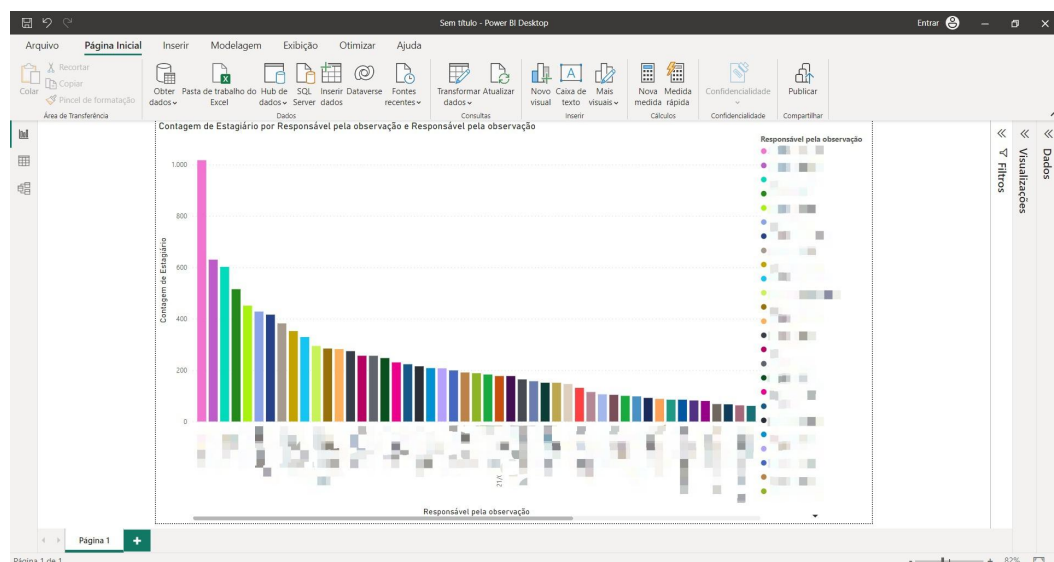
Sem título - Power BI Desktop

Entrar

Arquivo Página Inicial Inserir Modelagem Exibição Otimizar Ajuda

Colar
Recortar
Copiar
Pincel de formatação
Área de Transferência

Obter dados
Pasta de trabalho do Excel
Hub de dados
SQL Server
Inserir dados
Dataverse
Fontes recentes
Dados

Transformar dados
Atualizar
Consultas

Novo visual
Caixa de texto
Mais visuais
Inserir

Nova medida
Medida rápida
Cálculos

Confidencialidade
Confidencialidade

Publicar
Compartilhar

Contagem de Estagiário por Responsável pela observação e Responsável pela observação

Responsável pela observação

1.000
800
600
400
200
0

Contagem de Estagiário

Responsável pela observação

Filtros
Visualizações
Dados

Página 1
+

Página 1 de 1

82%